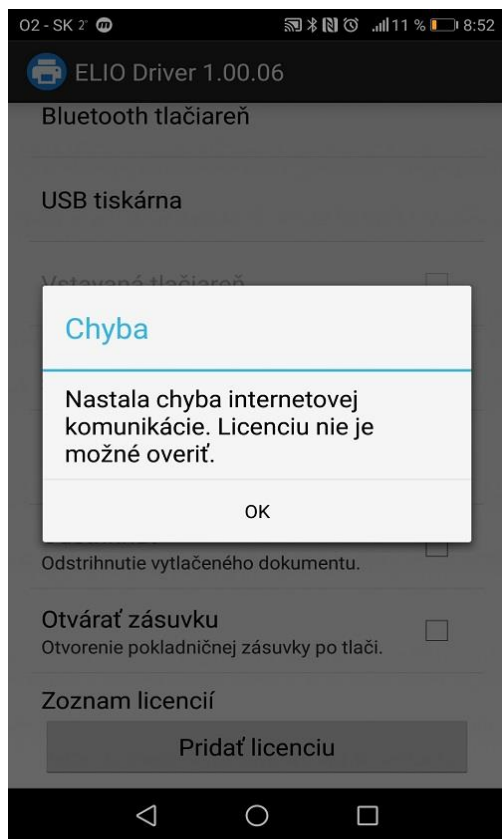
O2 - SK 2G
11 % 8:52

ELIO Driver 1.00.06

Bluetooth tlačiareň

USB tiskárna

Vstavaná tlačiareň

Chyba

Nastala chyba internetovej komunikácie. Licenciu nie je možné overiť.

OK

Odstrihnutie vytlačeného dokumentu.

Otvárať zásuvku
Otvorenie pokladničnej zásuvky po tlači.

Zoznam licencií

Pridať licenciu